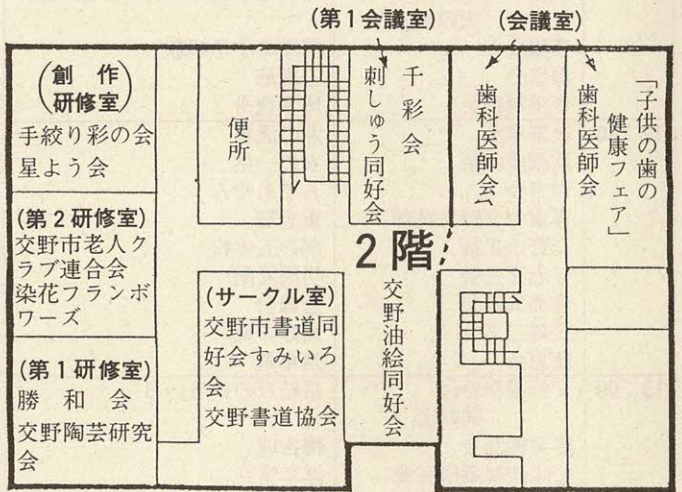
(第1会議室)
(会議室)
(創作研修室)
手絞り彩の会
星よう会
便所
千彩会
刺しゅう同好会
歯科医師会
歯科医師会
「子供の歯の健康フェア」
(第2研修室)
交野市老人クラブ連合会
染花フランボワーズ
2階
(サークル室)
交野市書道同好会すみいろ会
交野書道協会
交野油絵同好会
(第1研修室)
勝和会
交野陶芸研究会